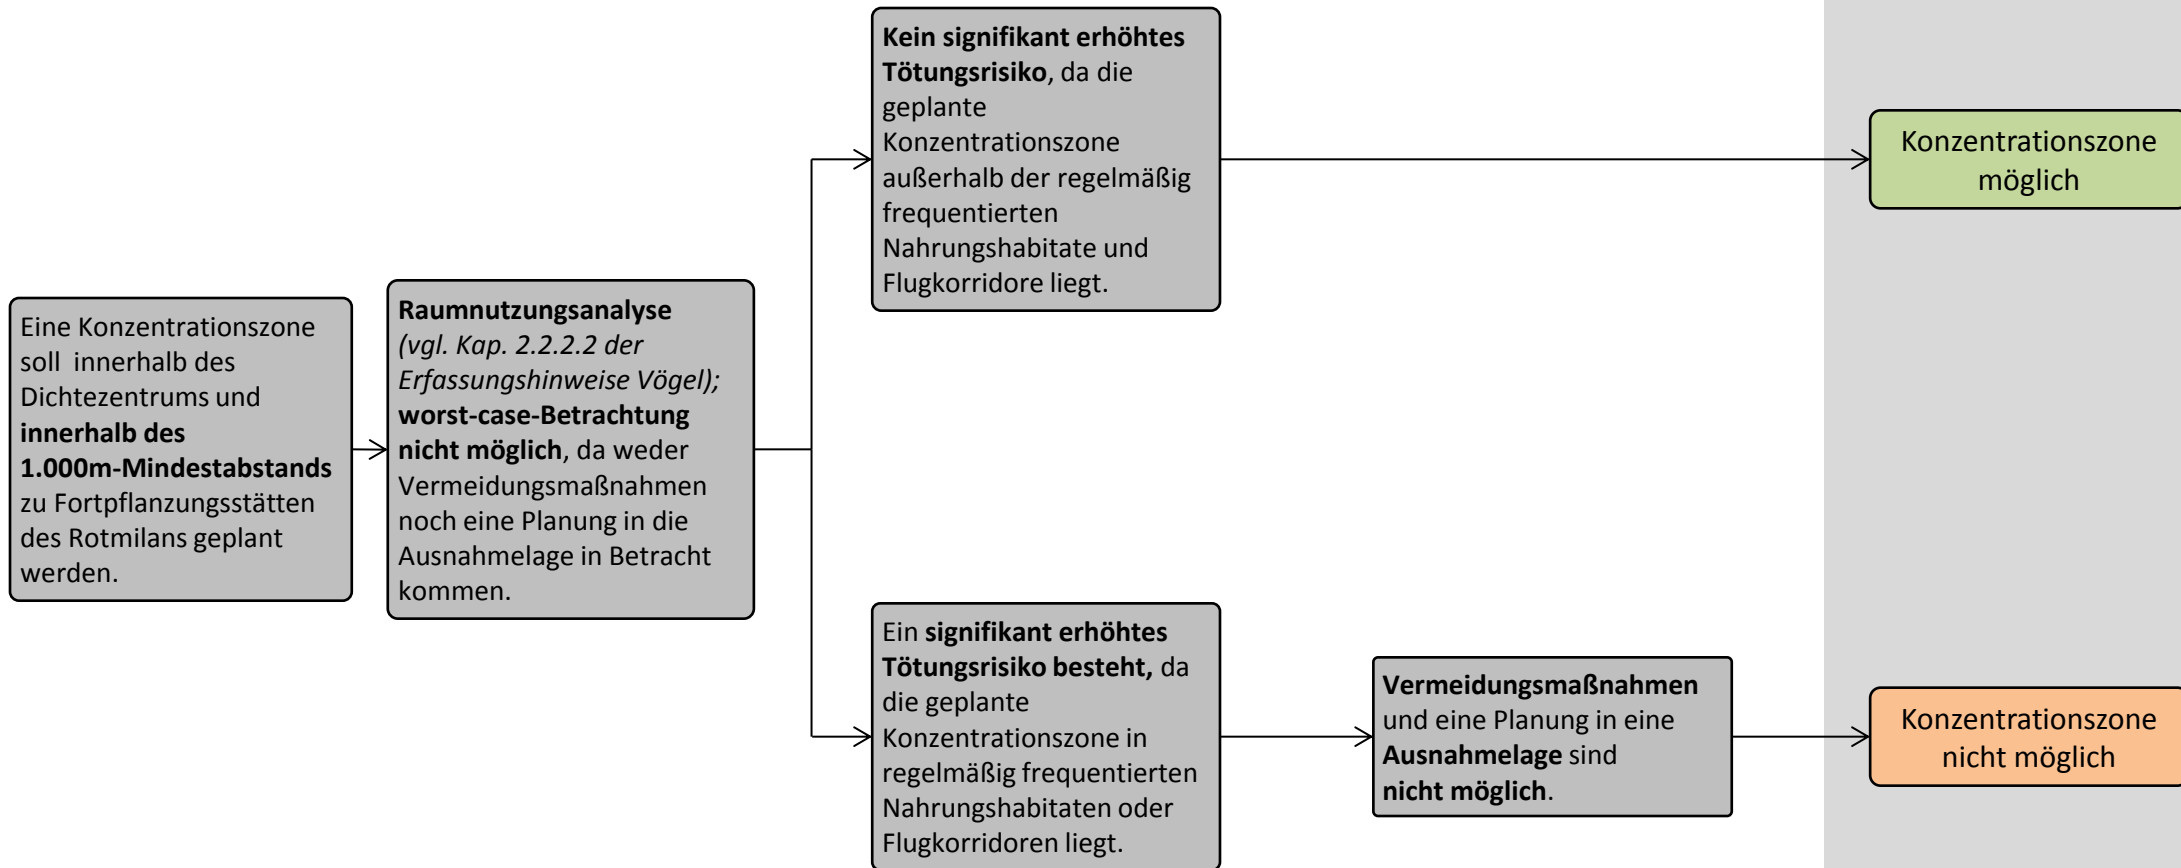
Eine Konzentrationszone soll innerhalb des Dichtezentrums und **innerhalb des 1.000m-Mindestabstands** zu Fortpflanzungsstätten des Rotmilans geplant werden.

**Raumnutzungsanalyse** *(vgl. Kap. 2.2.2.2 der Erfassungshinweise Vögel);* **worst-case-Betrachtung nicht möglich**, da weder Vermeidungsmaßnahmen noch eine Planung in die Ausnahmelage in Betracht kommen.

**Kein signifikant erhöhtes Tötungsrisiko**, da die geplante Konzentrationszone außerhalb der regelmäßig frequentierten Nahrungshabitate und Flugkorridore liegt.

Konzentrationszone möglich

Ein **signifikant erhöhtes Tötungsrisiko besteht,** da die geplante Konzentrationszone in regelmäßig frequentierten Nahrungshabitaten oder Flugkorridoren liegt.

**Vermeidungsmaßnahmen** und eine Planung in eine **Ausnahmelage** sind **nicht möglich**.

Konzentrationszone nicht möglich